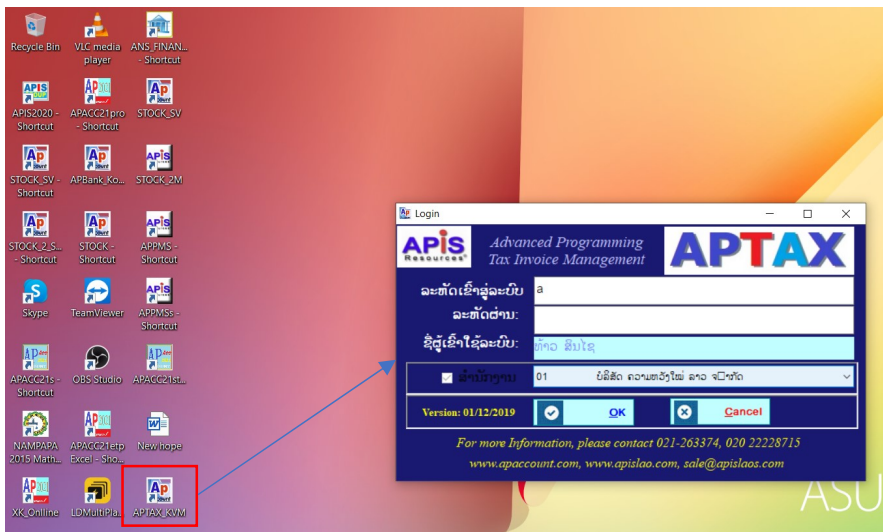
Recycle Bin
VLC media player
ANS_FINAN... - Shortcut
APIS2020 - Shortcut
APACC21pro - Shortcut
STOCK_SV
STOCK_SV - Shortcut
APBank_Ko...
STOCK_2M
STOCK_2_S... - Shortcut
STOCK - Shortcut
APPMS - Shortcut
Skype
TeamViewer
APPMSs - Shortcut
APACC21s - Shortcut
OBS Studio
APACC21st...
NAMPAPA 2015 Math...
APACC21etp Excel - Sho...
New hope
XK_Onlline
LDMultiPla...
APTAX_KVM

Login

APIS Resources
Advanced Programming
Tax Invoice Management
APTAX

ລະຫັດເຂົ້າສູ່ລະບົບ
a
ລະຫັດຜ່ານ:
ຊື່ຜູ້ເຂົ້າໃຊ້ລະບົບ:
ທ້າວ ສົມໄຊ
ສຳນັກງານ
01 ບໍລິສັດ ຄວາມຫວັງໃໝ່ ລາວ ຈຳກັດ

Version: 01/12/2019
OK
Cancel

For more Information, please contact 021-263374, 020 22228715
www.apaccount.com, www.apislao.com, sale@apislaos.com

ASU